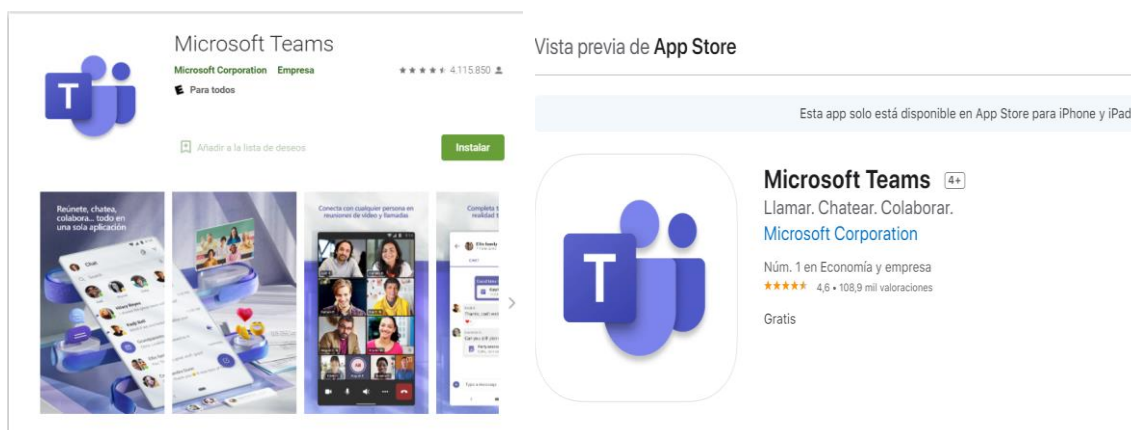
T

Microsoft Teams
Microsoft Corporation Empresa
★★★★★ 4.115.850
E Para todos

Añadir a la lista de deseos

Instalar

Reúnete, chatea, colabora... todo en una sola aplicación

Chat

Conecta con cualquier persona en reuniones de vídeo y llamadas

Completa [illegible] realidad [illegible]

Vista previa de App Store

Esta app solo está disponible en App Store para iPhone y iPad

T

Microsoft Teams 4+
Llamar. Chatear. Colaborar.
Microsoft Corporation
Núm. 1 en Economía y empresa
★★★★★ 4,6 • 108,9 mil valoraciones
Gratis